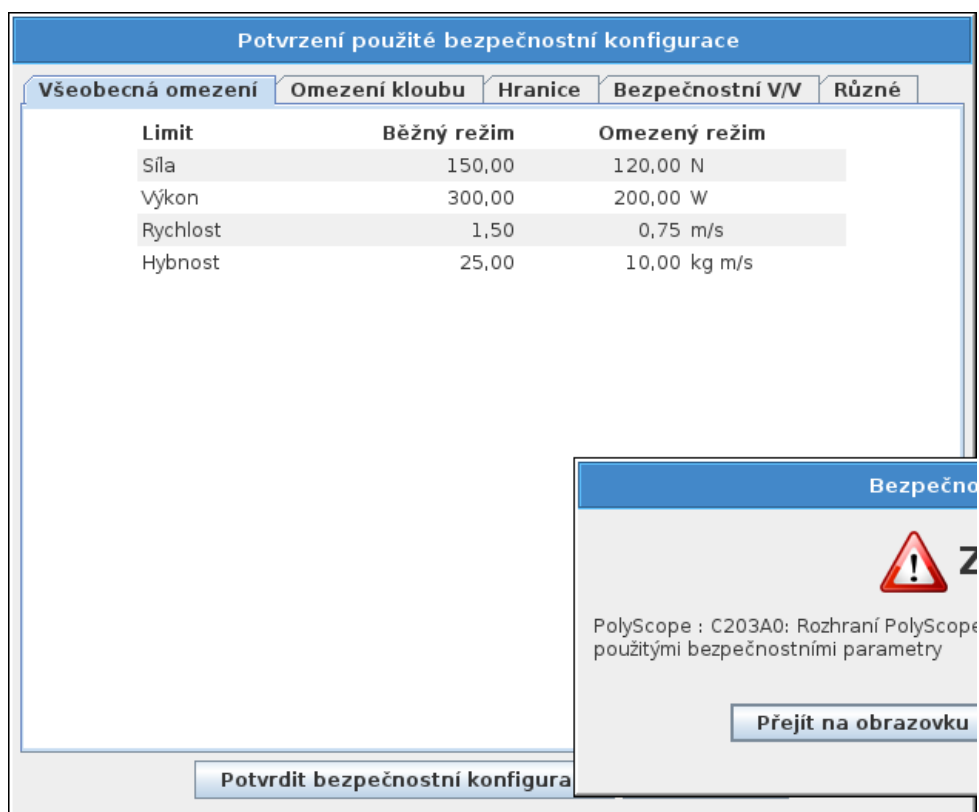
Potvrzení použité bezpečnostní konfigurace

Všeobecná omezení | Omezení kloubu | Hranice | Bezpečnostní V/V | Různé

| Limit | Běžný režim | Omezený režim |
|---|---|---|
| Síla | 150,00 | 120,00 N |
| Výkon | 300,00 | 200,00 W |
| Rychlost | 1,50 | 0,75 m/s |
| Hybnost | 25,00 | 10,00 kg m/s |

Potvrdit bezpečnostní konfigura

Bezpečno

Z

PolyScope : C203A0: Rozhraní PolyScope
použitými bezpečnostními parametry

Přejít na obrazovku